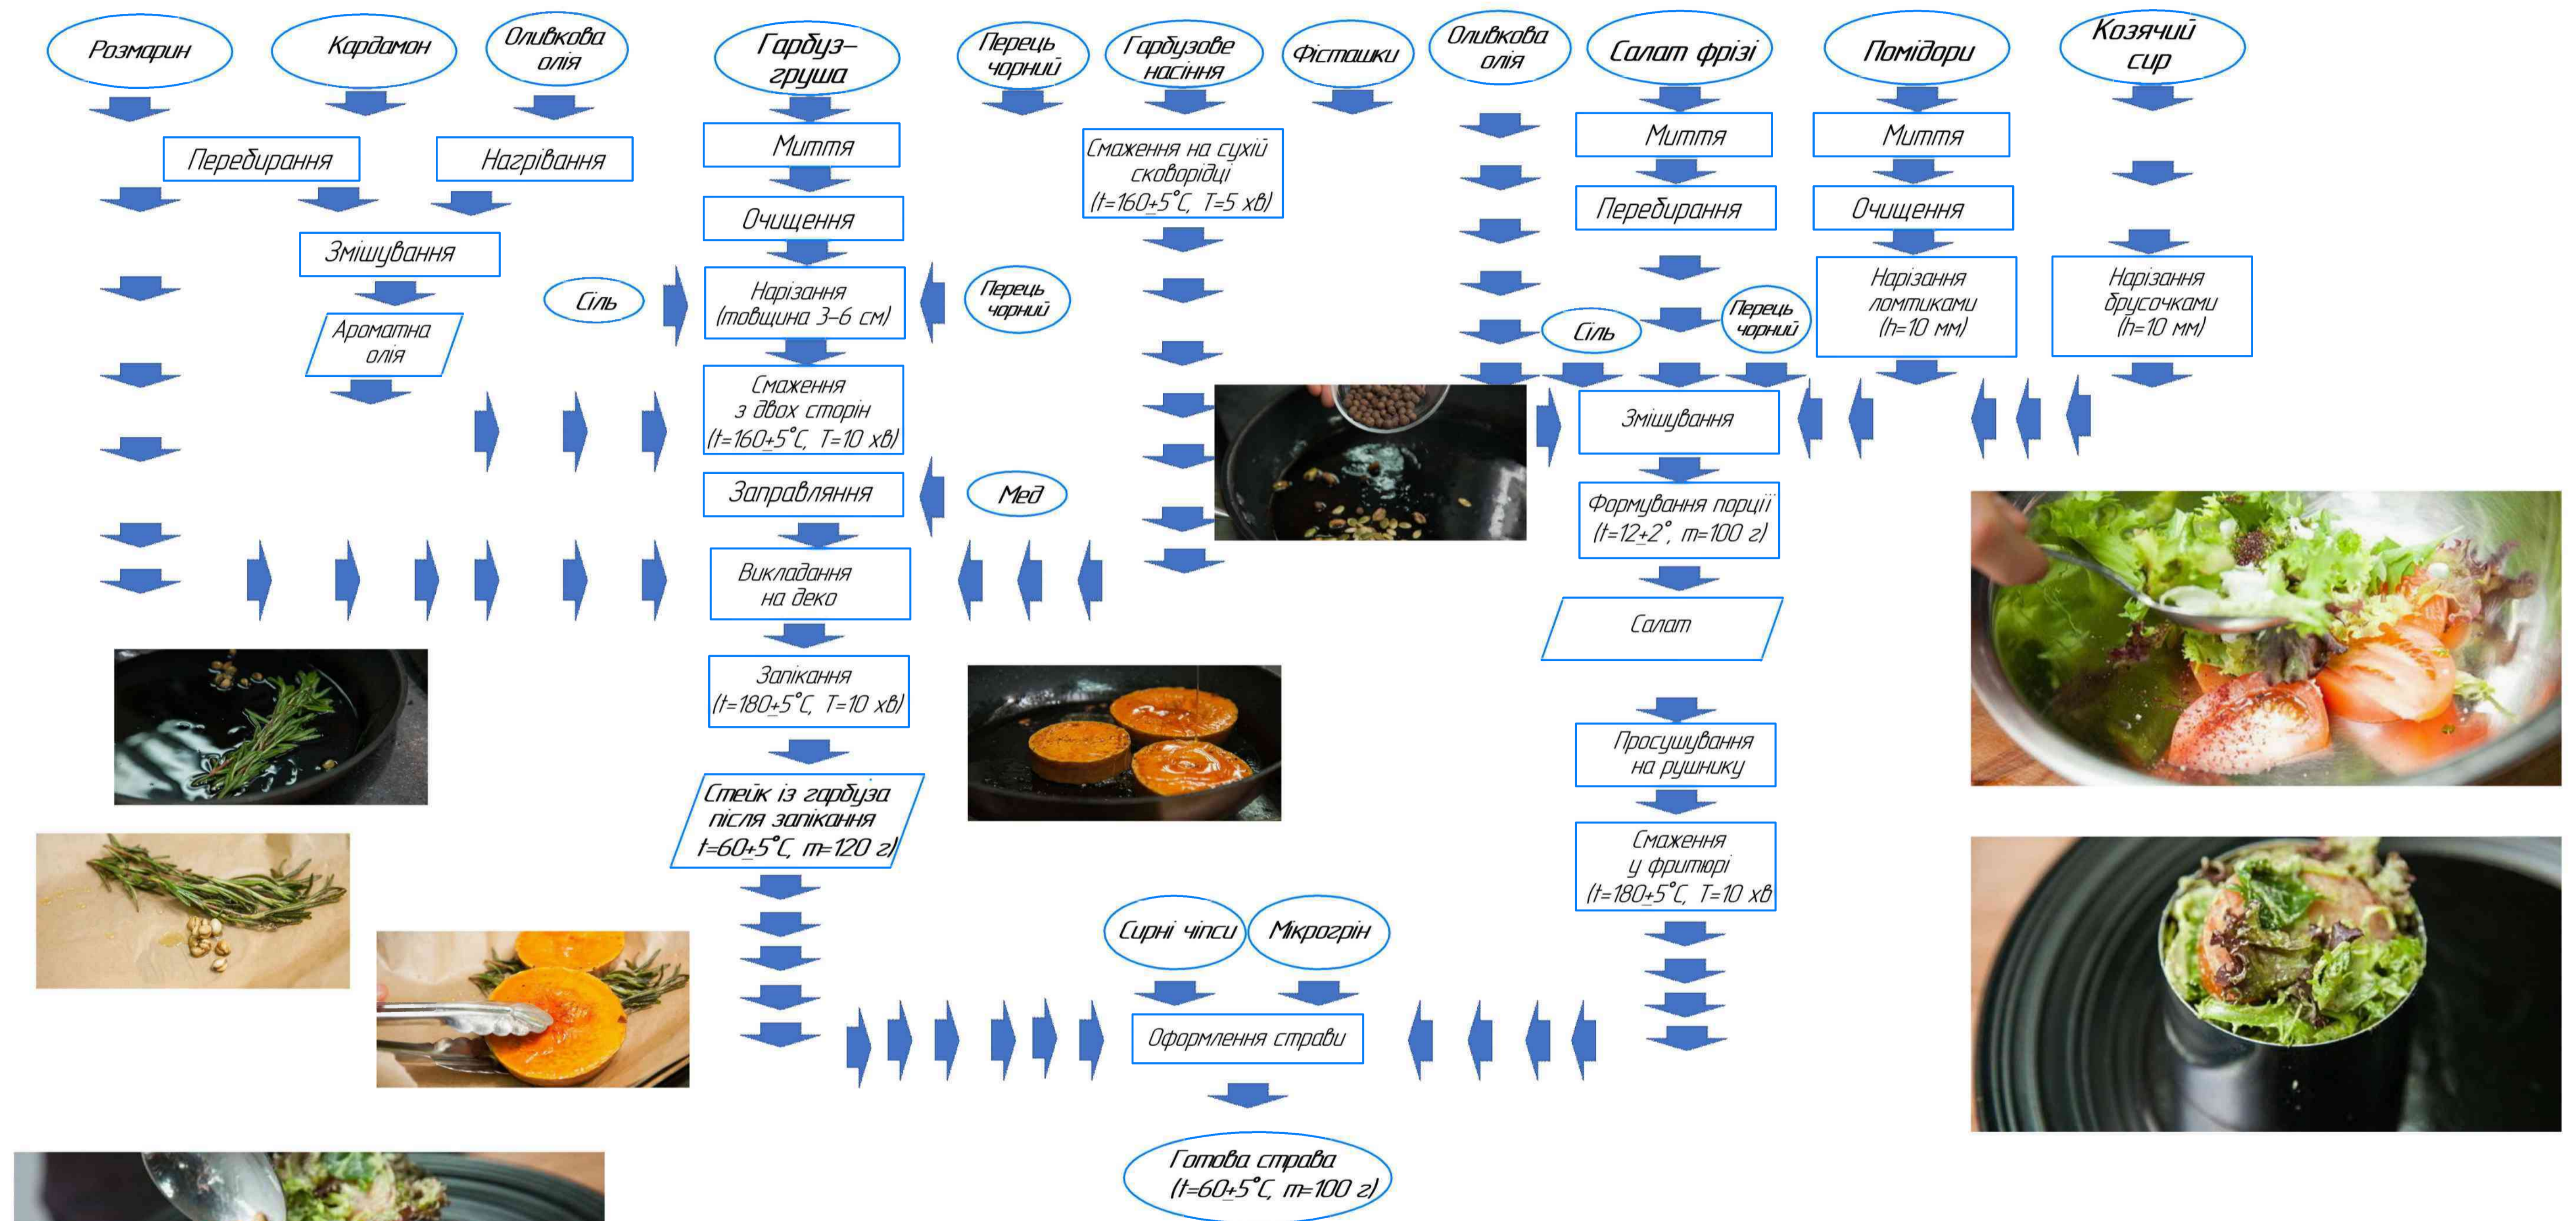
Розмарин

Кардамон

Оливкова олія

Гарбуз–груша

Перець чорний

Гарбузове насіння

Фісташки

Оливкова олія

Салат фрізі

Помідори

Козячий сир

Перебирання

Нагрівання

Миття

Смаження на сухій сковорідці ($t=160\pm5$°С, $T=5$ хв)

Миття

Миття

Змішування

Очищення

Перебирання

Очищення

Сіль

Нарізання (товщина 3–6 см)

Перець чорний

Нарізання ломтиками ($h=10$ мм)

Нарізання брусочками ($h=10$ мм)

Ароматна олія

Сіль

Перець чорний

Смаження з двох сторін ($t=160\pm5$°С, $T=10$ хв)

Змішування

Заправляння

Мед

Формування порції ($t=12\pm2$°, $m=100$ г)

Викладання на деко

Салат

Запікання ($t=180\pm5$°С, $T=10$ хв)

Просушування на рушнику

Стейк із гарбуза після запікання $t=60\pm5$°С, $m=120$ г)

Смаження у фритюрі ($t=180\pm5$°С, $T=10$ хв

Сирні чіпси

Мікрогрін

Оформлення страви

Готова страва ($t=60\pm5$°С, $m=100$ г)